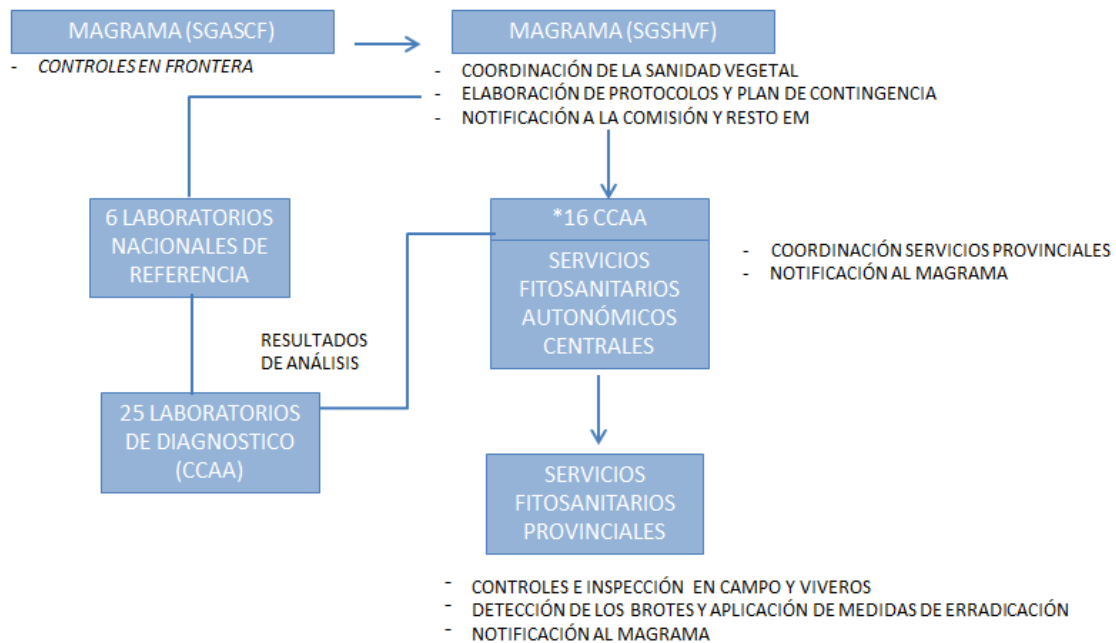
MAGRAMA (SGASCF)

- CONTROLES EN FRONTERA

MAGRAMA (SGSHVF)

- COORDINACIÓN DE LA SANIDAD VEGETAL
- ELABORACIÓN DE PROTOCOLOS Y PLAN DE CONTINGENCIA
- NOTIFICACIÓN A LA COMISIÓN Y RESTO EM

6 LABORATORIOS NACIONALES DE REFERENCIA

*16 CCAA

SERVICIOS FITOSANITARIOS AUTONÓMICOS CENTRALES

- COORDINACIÓN SERVICIOS PROVINCIALES
- NOTIFICACIÓN AL MAGRAMA

RESULTADOS DE ANÁLISIS

25 LABORATORIOS DE DIAGNOSTICO (CCAA)

SERVICIOS FITOSANITARIOS PROVINCIALES

- CONTROLES E INSPECCIÓN EN CAMPO Y VIVEROS
- DETECCIÓN DE LOS BROTES Y APLICACIÓN DE MEDIDAS DE ERRADICACIÓN
- NOTIFICACIÓN AL MAGRAMA